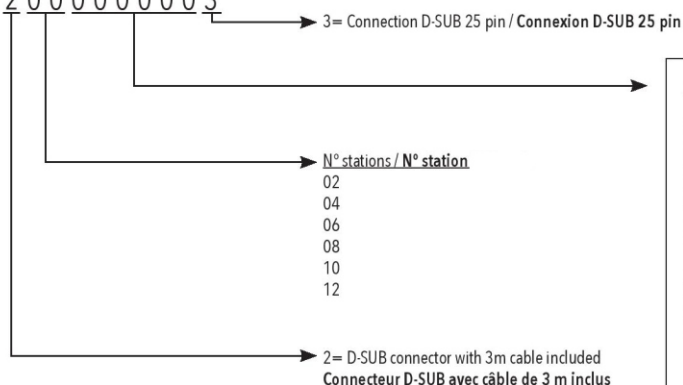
2 0 0 0 0 0 0 0 0 3

3= Connection D-SUB 25 pin / **Connexion D-SUB 25 pin**

N° stations / **N° station**
02
04
06
08
10
12

2= D-SUB connector with 3m cable included
**Connecteur D-SUB avec câble de 3 m inclus**